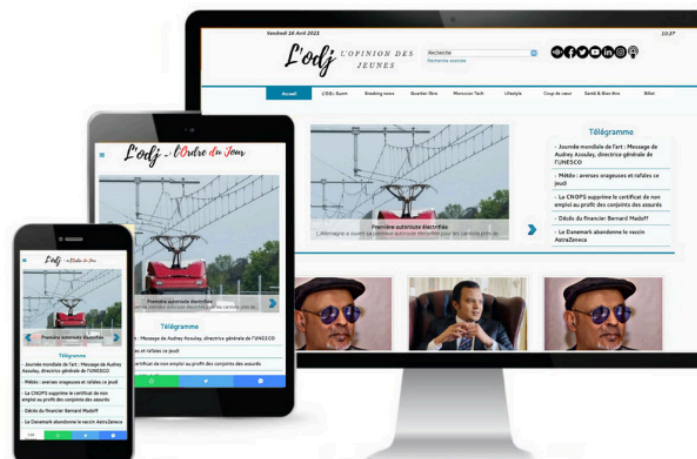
Vendredi 16 Avril 2021

10:37

L'odj L'OPINION DES JEUNES

Recherche

Recherche avancée

Accueil

L'ODJ Quem

Breaking news

Quartier libre

Marocain Tech

Lifestyle

Coup de coeur

Santé & Bien-être

Billet

Première autoroute électrifiée

L'Allemagne a ouvert sa première autoroute électrifiée pour les camions près de

Télégramme

- Journée mondiale de l'art : Message de Audrey Azoulay, directrice générale de l'UNESCO

- Météo : averses orageuses et rafales ce jeudi

- La CNOPS supprime le certificat de non emploi au profit des conjoints des assurés

- Décès du financier Bernard Madoff

- Le Danemark abandonne le vaccin AstraZeneca

L'odj - L'Ordre du Jour

Première autoroute électrifiée

Télégramme

- Message de Audrey Azoulay, directrice générale de l'UNESCO

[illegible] et rafales ce jeudi

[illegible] certificat de non emploi au profit des conjoints des assurés

L'odj - L'Ordre du Jour

Première autoroute électrifiée

Télégramme

- Journée mondiale de l'art : Message de Audrey Azoulay, directrice générale de l'UNESCO

- Météo : averses orageuses et rafales ce jeudi

- La CNOPS supprime le certificat de non emploi au profit des conjoints des assurés

- Décès du financier Bernard Madoff

- Le Danemark abandonne le vaccin AstraZeneca